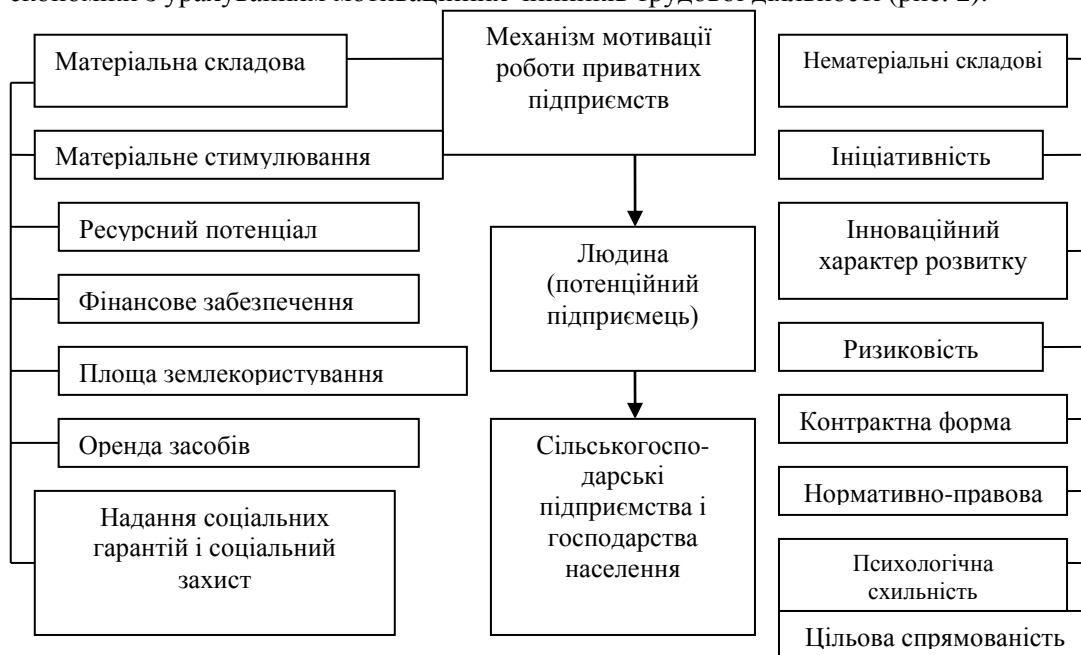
економіки з урахуванням мотиваційних чинників трудової діяльності (рис. 2).

Матеріальна складова

Механізм мотивації роботи приватних підприємств

Нематеріальні складові

Матеріальне стимулювання

Ініціативність

Ресурсний потенціал

Людина (потенційний підприємець)

Інноваційний характер розвитку

Фінансове забезпечення

Площа землекористування

Ризиковість

Оренда засобів

Сільськогоспо-дарські підприємства і господарства населення

Контрактна форма

Надання соціальних гарантій і соціальний захист

Нормативно-правова

Психологічна схильність

Цільова спрямованість